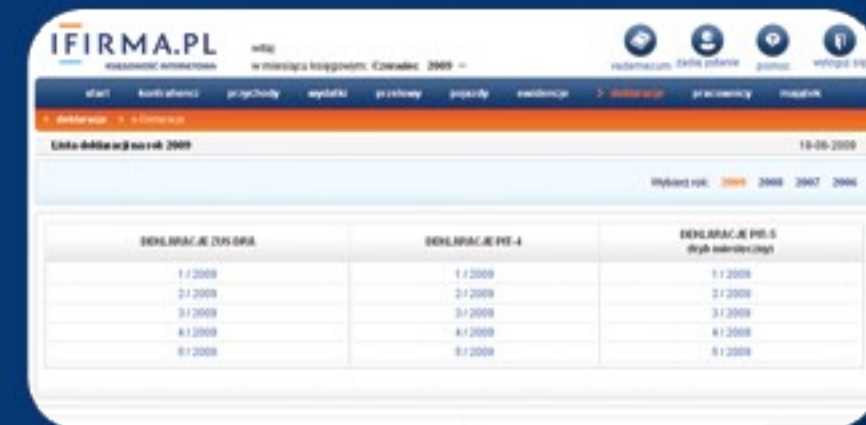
IFIRMA.PL
KSIĘGOWOŚĆ INTERNETOWA

witaj
w miesiącu księgowym: Czerwiec 2009

vademecum zadaj pytanie pomoc wyloguj się

start kontrahenci przychody wydatki przelewy pojazdy ewidencje > deklaracje pracownicy majątek

> deklaracje > e-Deklaracje

Lista deklaracji na rok 2009 18-06-2009

Wybierz rok: 2009 2008 2007 2006

| DEKLARACJE ZUS DRA | DEKLARACJE PIT-4 | DEKLARACJE PIT-5 (tryb miesięczny) |
|---|---|---|
| 1 / 2009 | 1 / 2009 | 1 / 2009 |
| 2 / 2009 | 2 / 2009 | 2 / 2009 |
| 3 / 2009 | 3 / 2009 | 3 / 2009 |
| 4 / 2009 | 4 / 2009 | 4 / 2009 |
| 5 / 2009 | 5 / 2009 | 5 / 2009 |